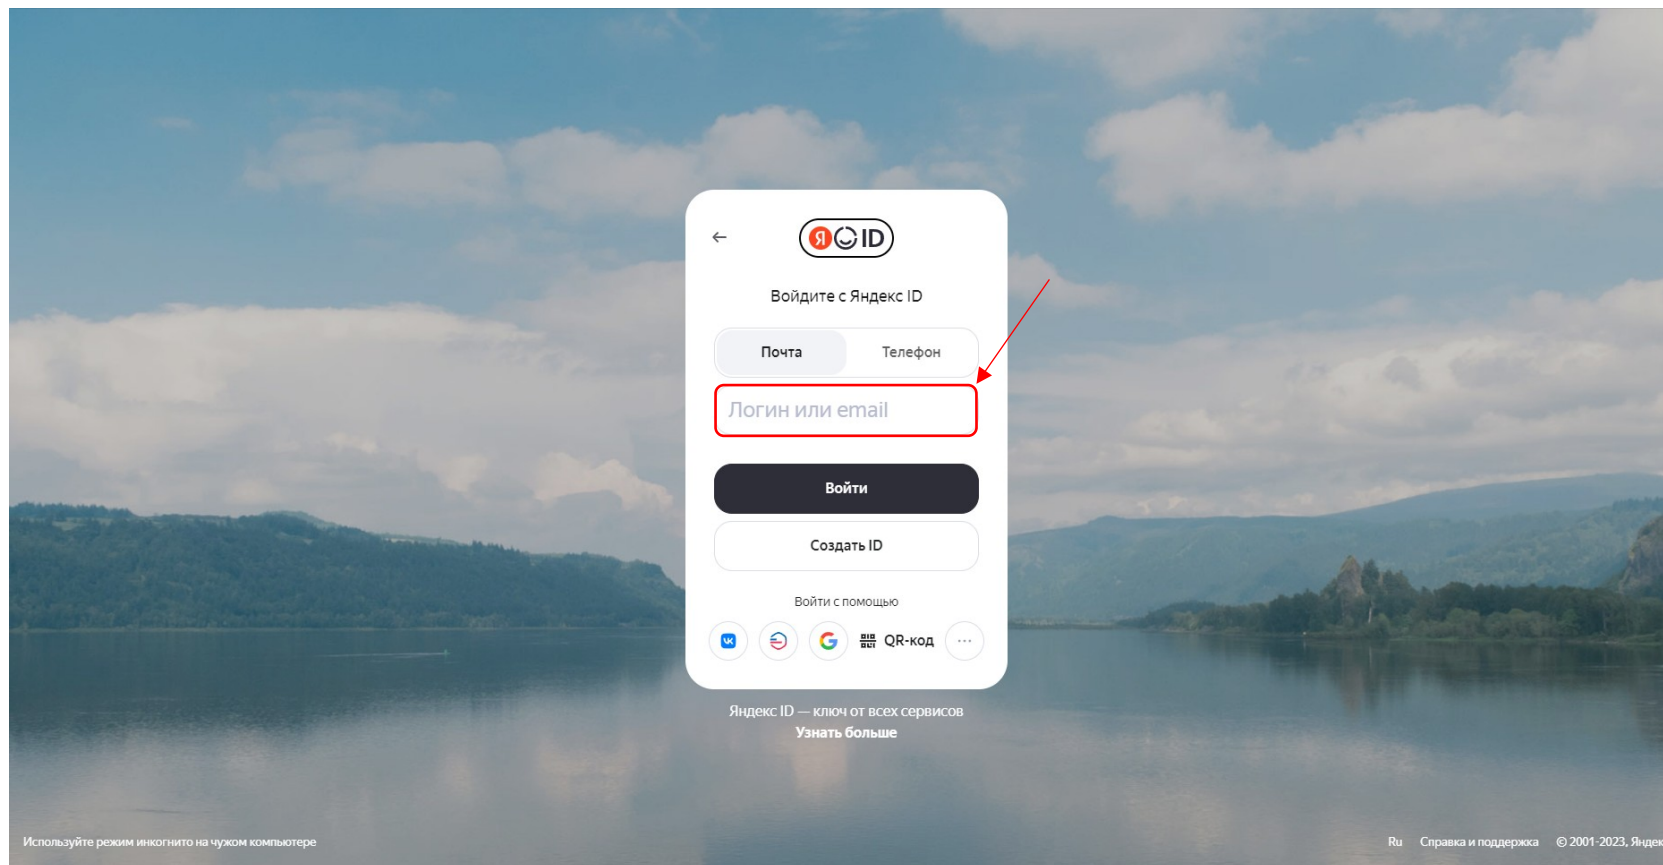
Я ID

Войдите с Яндекс ID

Почта Телефон

Логин или email

Войти

Создать ID

Войти с помощью

QR-код

Яндекс ID — ключ от всех сервисов
Узнать больше

Используйте режим инкогнито на чужом компьютере

Ru Справка и поддержка © 2001-2023, Яндек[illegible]